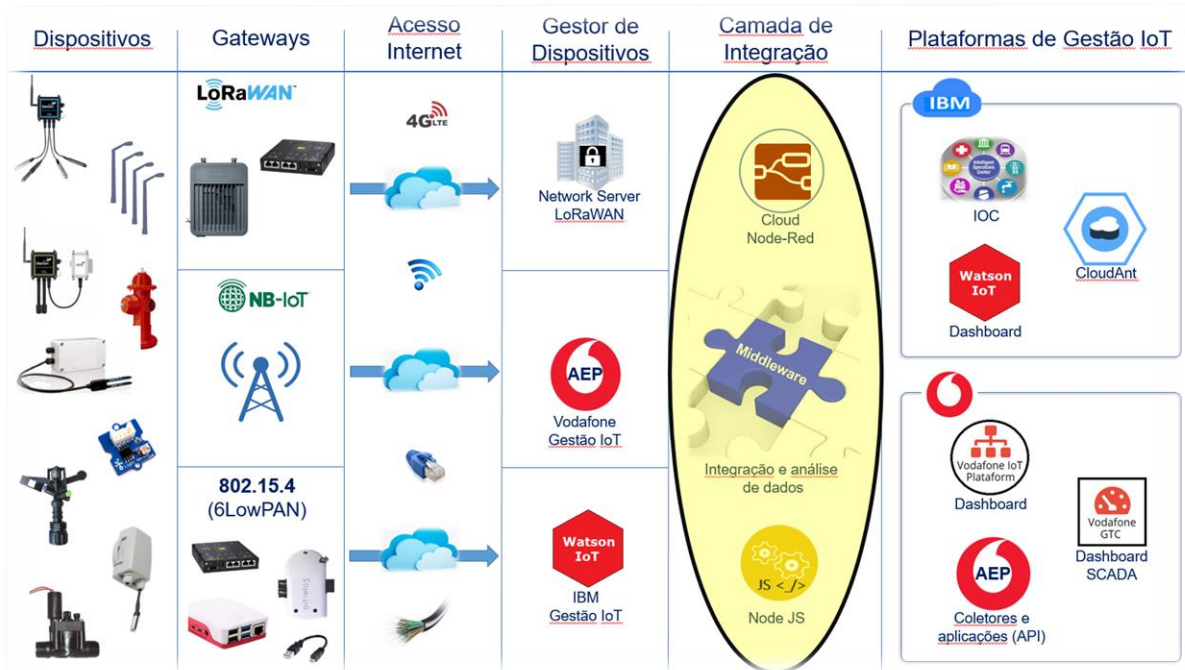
| Dispositivos | Gateways | Acesso Internet | Gestor de Dispositivos | Camada de Integração | Plataformas de Gestão IoT |
|---|---|---|---|---|---|
| | LoRaWAN | 4G LTE | Network Server LoRaWAN | Cloud Node-Red | IBM |
| | NB-IoT | | AEP Vodafone Gestão IoT | Middleware Integração e análise de dados | IOC CloudAnt Watson IoT Dashboard |
| | 802.15.4 (6LowPAN) | | Watson IoT IBM Gestão IoT | JS Node JS | Vodafone IoT Platform Dashboard Vodafone GTC Dashboard SCADA AEP Coletores e aplicações (API) |